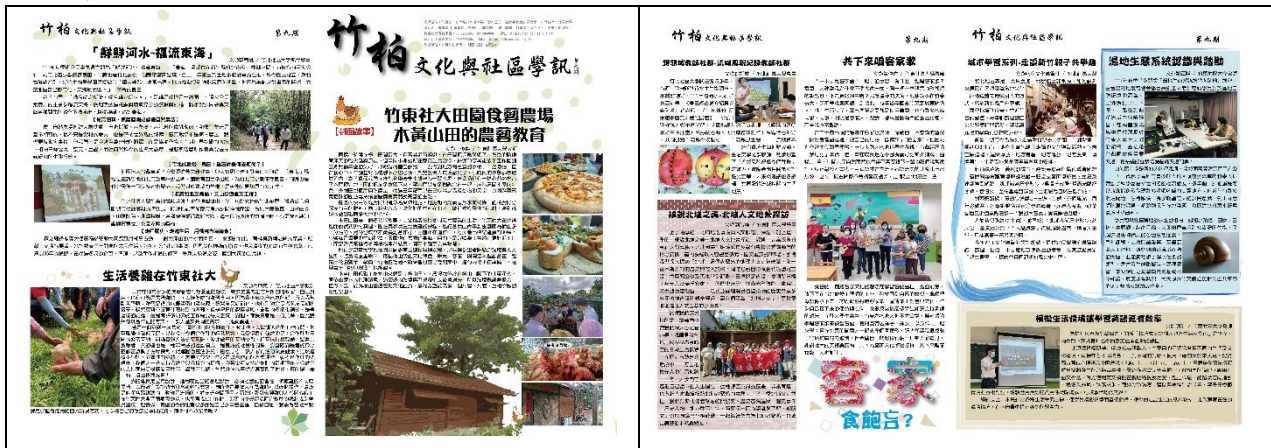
竹柏 文化與社區學訊 第九期

「靜靜河水-福流東海」

生活養雞在竹東社大

竹柏 文化與社區學訊

竹東社大田園食醫農場
木黃山田的農藝教育

竹柏 文化與社區學訊 第九期

共下來唱客家歌

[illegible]

竹柏 文化與社區學訊 第九期

濕地生態系統認識與踏勘

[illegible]

客家
食飽言?

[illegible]